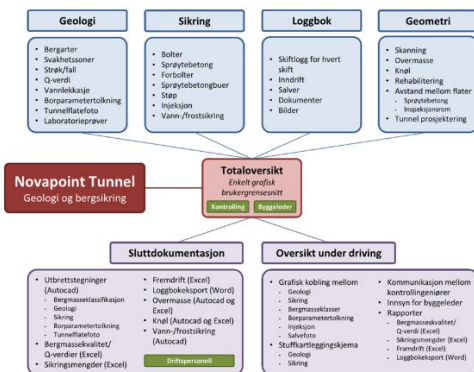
Geologi
- Bergarter
- Svakhetssoner
- Strøk/fall
- Q-verdi
- Vannlekkasje
- Borparametertolkning
- Tunnelflatefoto
- Laboratorieprøver

Sikring
- Bolter
- Sprøytebetong
- Forbolter
- Sprøytebetongbuer
- Støp
- Injeksjon
- Vann-/frostsikring

Loggbok
- Skiftlogg for hvert skift
- Inndrift
- Salver
- Dokumenter
- Bilder

Geometri
- Skanning
- Overmasse
- Knøl
- Rehabilitering
- Avstand mellom flater
  - Sprøytebetong
  - Injeksjonsrom
- Tunnel prosjektering

Novapoint Tunnel
Geologi og bergsikring

Totaloversikt
Enkelt grafisk brukergrensesnitt
Kontrolling
Byggeleder

Sluttdokumentasjon
- Utbrettstegninger (Autocad)
  - Bergmasseklassifikasjon
  - Geologi
  - Sikring
  - Borparametertolkning
  - Tunnelflatefoto
- Bergmassekvalitet/ Q-verdier (Excel)
- Sikringsmengder (Excel)
- Fremdrift (Excel)
- Loggbokeksport (Word)
- Overmasse (Autocad og Excel)
- Knøl (Autocad og Excel)
- Vann-/frostsikring (Autocad)

Driftspersonell

Oversikt under driving
- Grafisk kobling mellom
  - Geologi
  - Sikring
  - Bergmasseklasser
  - Borparametertolkning
  - Injeksjon
  - Salvefoto
- Stuffkartleggingskjema
  - Geologi
  - Sikring
- Kommunikasjon mellom kontrollingeniører
- Innsyn for byggeleder
- Rapporter
  - Bergmassekvalitet/ Q-verdi (Excel)
  - Sikringsmengder (Excel)
  - Fremdrift (Excel)
  - Loggbokeksport (Word)